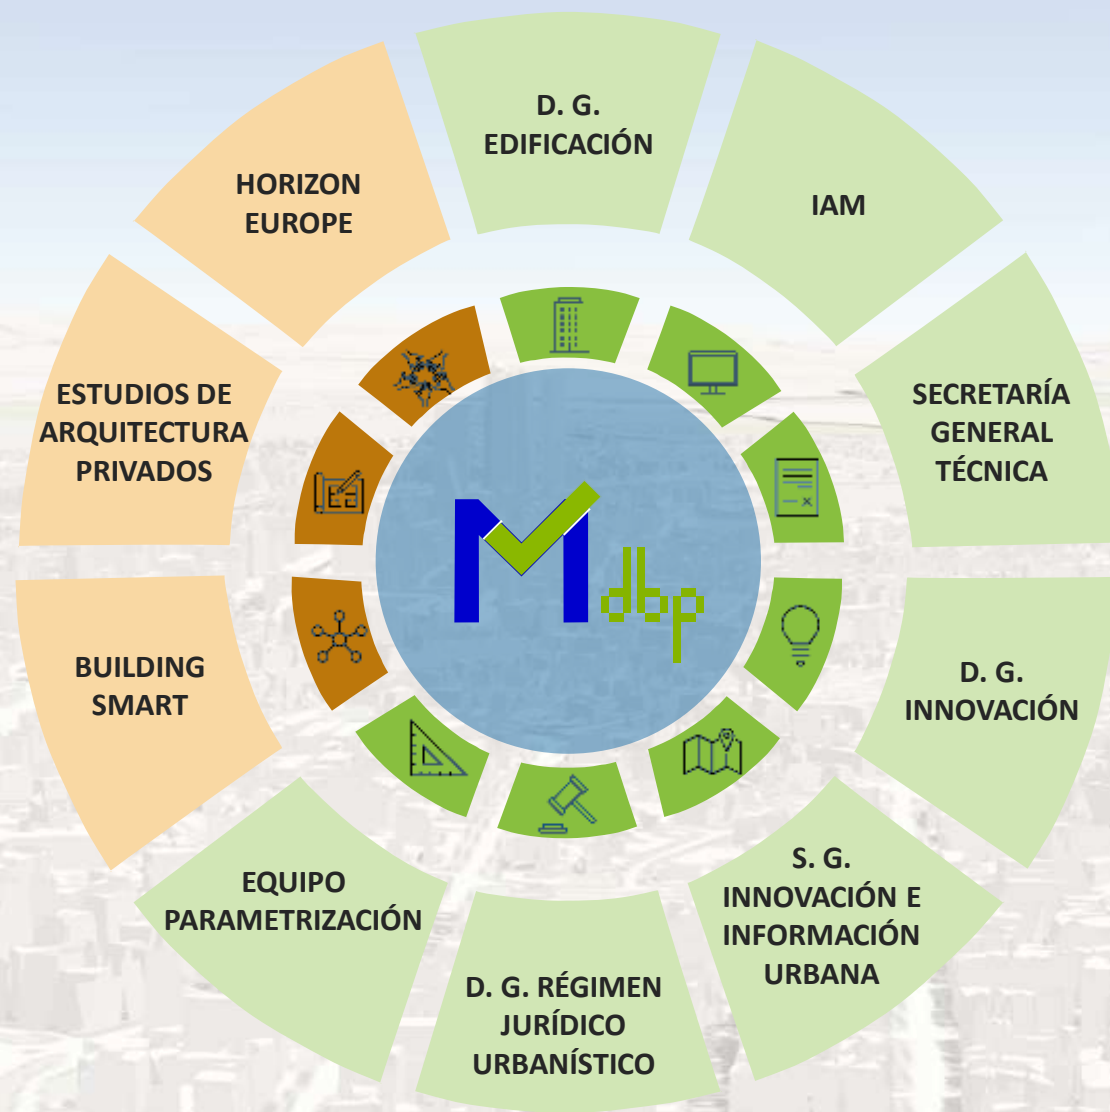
D. G. EDIFICACIÓN

IAM

SECRETARÍA GENERAL TÉCNICA

D. G. INNOVACIÓN

S. G. INNOVACIÓN E INFORMACIÓN URBANA

D. G. RÉGIMEN JURÍDICO URBANÍSTICO

EQUIPO PARAMETRIZACIÓN

BUILDING SMART

ESTUDIOS DE ARQUITECTURA PRIVADOS

HORIZON EUROPE

M dbp